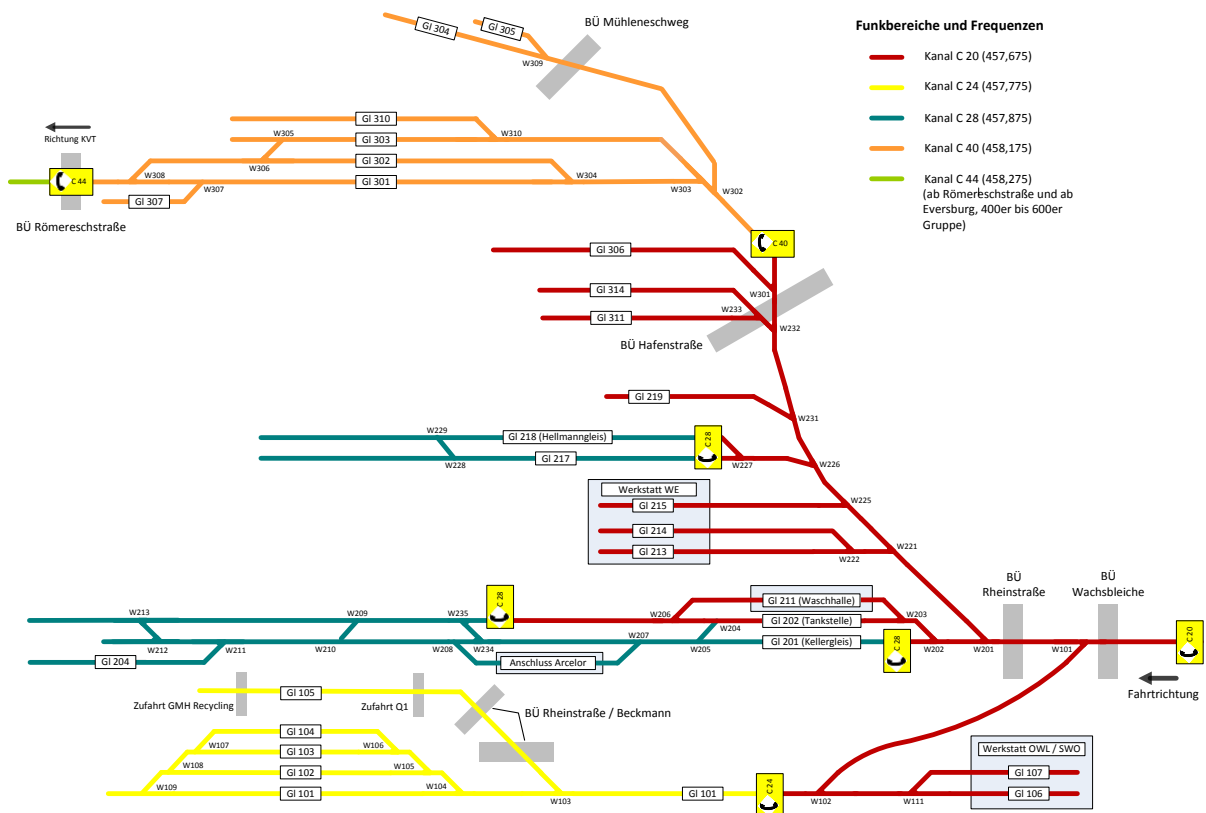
Funkbereiche und Frequenzen

Kanal C 20 (457,675)
Kanal C 24 (457,775)
Kanal C 28 (457,875)
Kanal C 40 (458,175)
Kanal C 44 (458,275)
(ab Römereschstraße und ab Eversburg, 400er bis 600er Gruppe)

Gl 304
Gl 305
BÜ Mühleneschweg
W309
Richtung KVT
Gl 310
W305
Gl 303
W310
Gl 302
W306
C 44
W308
Gl 301
W304
Gl 307
W307
W303
W302
BÜ Römereschstraße
C 40
Gl 306
Gl 314
W301
W233
Gl 311
W232
BÜ Hafenstraße
Gl 219
W231
W229
Gl 218 (Hellmanngleis)
C 28
W228
Gl 217
W227
W226
Werkstatt WE
W225
Gl 215
Gl 214
Gl 213
W222
W221
BÜ Rheinstraße
BÜ Wachsbleiche
C 28
Gl 211 (Waschhalle)
W213
W209
W235
W206
W203
Gl 202 (Tankstelle)
W204
W207
Gl 201 (Kellergleis)
C 28
C 20
W212
W211
W210
W208
W234
W205
W202
W201
W101
Gl 204
Anschluss Arcelor
Fahrtrichtung
Gl 105
Zufahrt GMH Recycling
Zufahrt Q1
BÜ Rheinstraße / Beckmann
Gl 104
W107
W106
Gl 103
Werkstatt OWL / SWO
W108
W105
Gl 102
Gl 107
W109
Gl 101
W104
W103
Gl 101
C 24
W102
W111
Gl 106